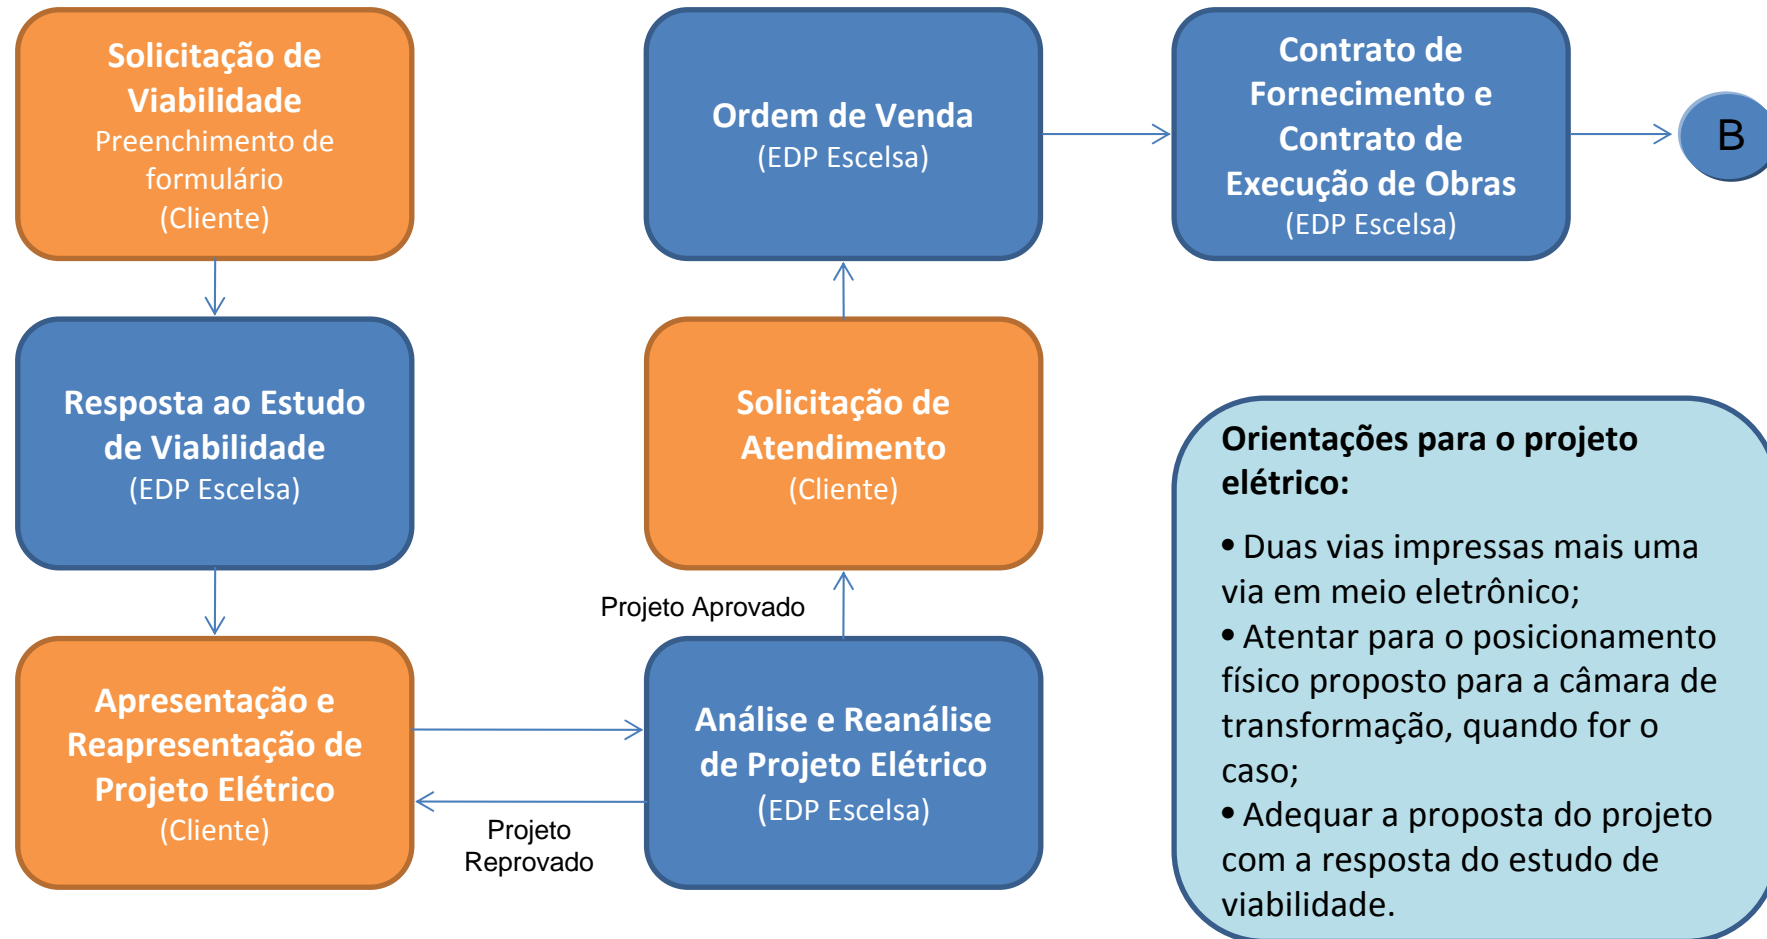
Solicitação de Viabilidade
Preenchimento de formulário
(Cliente)

Resposta ao Estudo de Viabilidade
(EDP Escelsa)

Apresentação e Reapresentação de Projeto Elétrico
(Cliente)

Projeto Reprovado

Análise e Reanálise de Projeto Elétrico
(EDP Escelsa)

Projeto Aprovado

Solicitação de Atendimento
(Cliente)

Ordem de Venda
(EDP Escelsa)

Contrato de Fornecimento e Contrato de Execução de Obras
(EDP Escelsa)

B

Orientações para o projeto elétrico:

• Duas vias impressas mais uma via em meio eletrônico;
• Atentar para o posicionamento físico proposto para a câmara de transformação, quando for o caso;
• Adequar a proposta do projeto com a resposta do estudo de viabilidade.